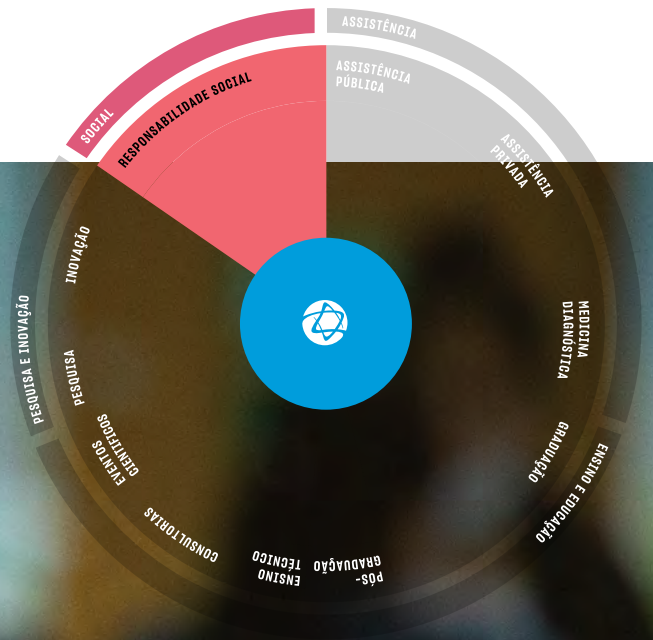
SOCIAL
RESPONSABILIDADE SOCIAL
ASSISTÊNCIA
ASSISTÊNCIA PÚBLICA
ASSISTÊNCIA PRIVADA
MEDICINA DIAGNÓSTICA
GRADUAÇÃO
ENSINO E EDUCAÇÃO
PÓS-GRADUAÇÃO
ENSINO TÉCNICO
CONSULTORIAS
EVENTOS CIENTÍFICOS
PESQUISA
PESQUISA E INOVAÇÃO
INOVAÇÃO